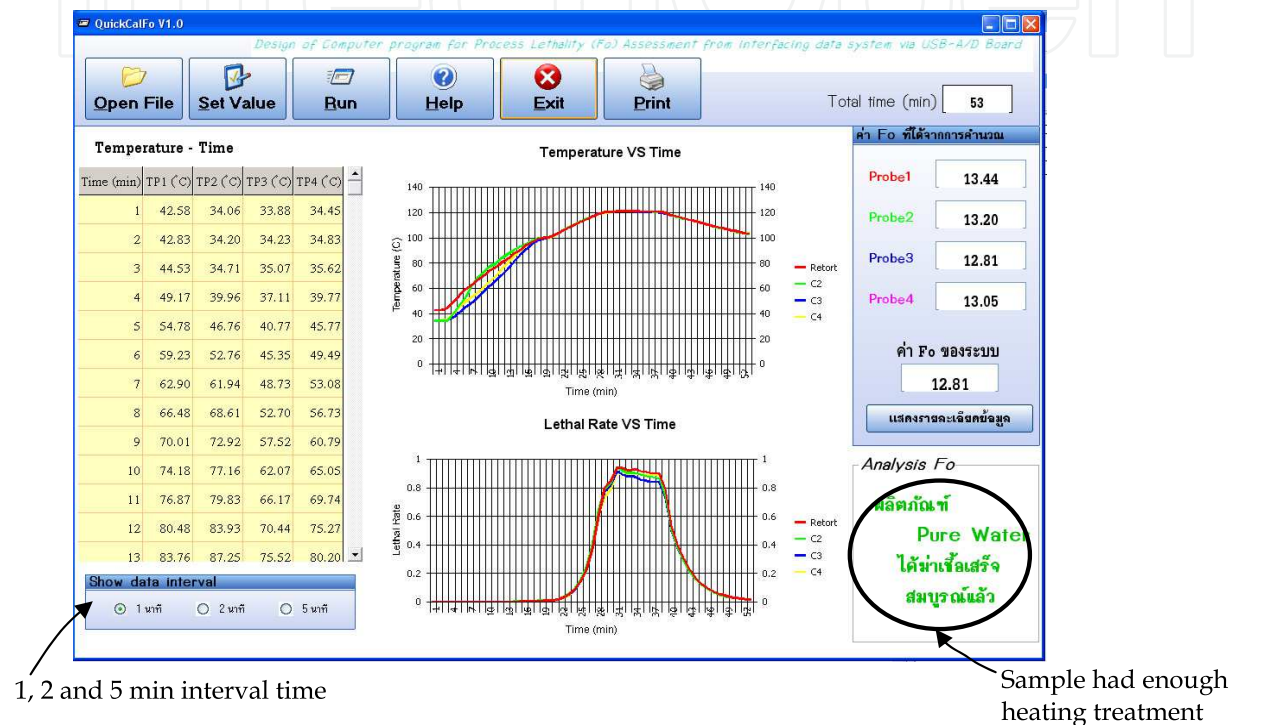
QuickCalFo V1.0

Design of Computer program for Process Lethality (Fo) Assessment from interfacing data system via USB-A/D Board

Open File Set Value Run Help Exit Print

Total time (min) 53

Temperature - Time

| Time (min) | TP1 (°C) | TP2 (°C) | TP3 (°C) | TP4 (°C) |
|---|---|---|---|---|
| 1 | 42.58 | 34.06 | 33.88 | 34.45 |
| 2 | 42.83 | 34.20 | 34.23 | 34.83 |
| 3 | 44.53 | 34.71 | 35.07 | 35.62 |
| 4 | 49.17 | 39.96 | 37.11 | 39.77 |
| 5 | 54.78 | 46.76 | 40.77 | 45.77 |
| 6 | 59.23 | 52.76 | 45.35 | 49.49 |
| 7 | 62.90 | 61.94 | 48.73 | 53.08 |
| 8 | 66.48 | 68.61 | 52.70 | 56.73 |
| 9 | 70.01 | 72.92 | 57.52 | 60.79 |
| 10 | 74.18 | 77.16 | 62.07 | 65.05 |
| 11 | 76.87 | 79.83 | 66.17 | 69.74 |
| 12 | 80.48 | 83.93 | 70.44 | 75.27 |
| 13 | 83.76 | 87.25 | 75.52 | 80.20 |

Show data interval
1 นาที 2 นาที 5 นาที

Temperature VS Time
140 120 100 80 60 40 20 0
Temperature (C)
Time (min)
Retort C2 C3 C4

Lethal Rate VS Time
1 0.8 0.6 0.4 0.2 0
Lethal Rate
Time (min)
Retort C2 C3 C4

ค่า Fo ที่ได้จากการคำนวณ
Probe1 13.44
Probe2 13.20
Probe3 12.81
Probe4 13.05

ค่า Fo ของระบบ
12.81

แสดงรายละเอียดข้อมูล

Analysis Fo
ผลิตภัณฑ์ Pure Water ได้ฆ่าเชื้อเสร็จสมบูรณ์แล้ว

1, 2 and 5 min interval time

Sample had enough heating treatment